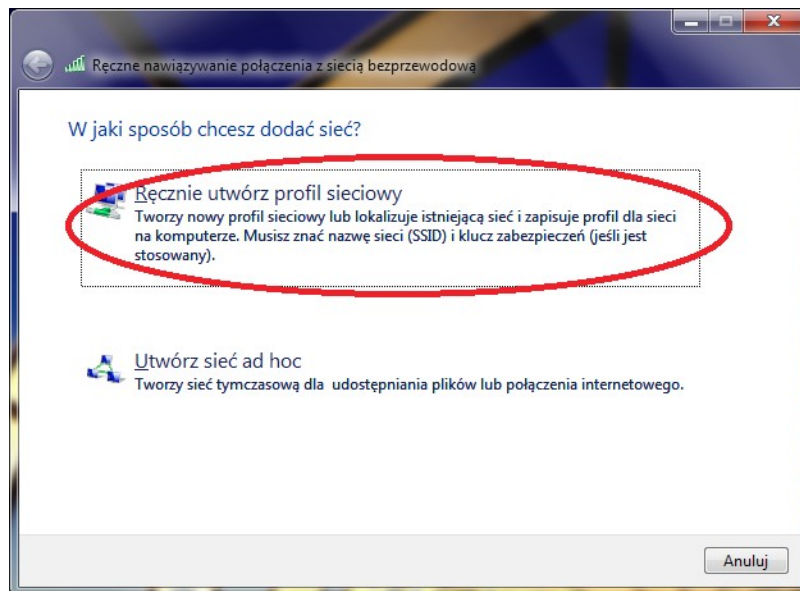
Ręczne nawiązywanie połączenia z siecią bezprzewodową

W jaki sposób chcesz dodać sieć?

Ręcznie utwórz profil sieciowy
Tworzy nowy profil sieciowy lub lokalizuje istniejącą sieć i zapisuje profil dla sieci na komputerze. Musisz znać nazwę sieci (SSID) i klucz zabezpieczeń (jeśli jest stosowany).

Utwórz sieć ad hoc
Tworzy sieć tymczasową dla udostępniania plików lub połączenia internetowego.

Anuluj